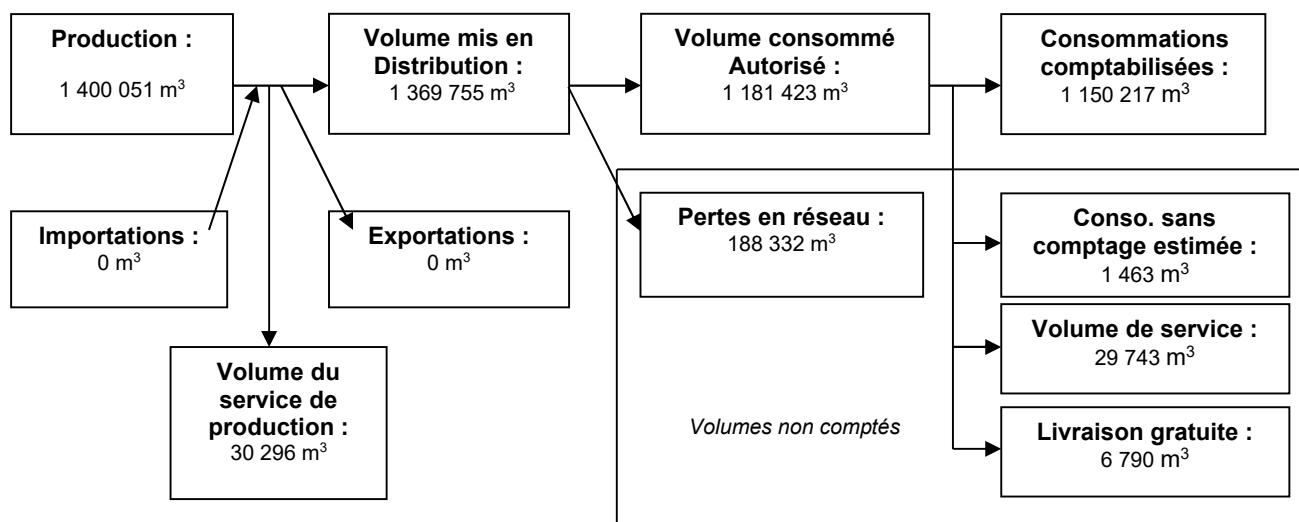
Production :
1 400 051 m$^3$

Volume mis en Distribution :
1 369 755 m$^3$

Volume consommé Autorisé :
1 181 423 m$^3$

Consommations comptabilisées :
1 150 217 m$^3$

Importations :
0 m$^3$

Exportations :
0 m$^3$

Pertes en réseau :
188 332 m$^3$

Conso. sans comptage estimée :
1 463 m$^3$

Volume de service :
29 743 m$^3$

Volume du service de production :
30 296 m$^3$

Volumes non comptés

Livraison gratuite :
6 790 m$^3$